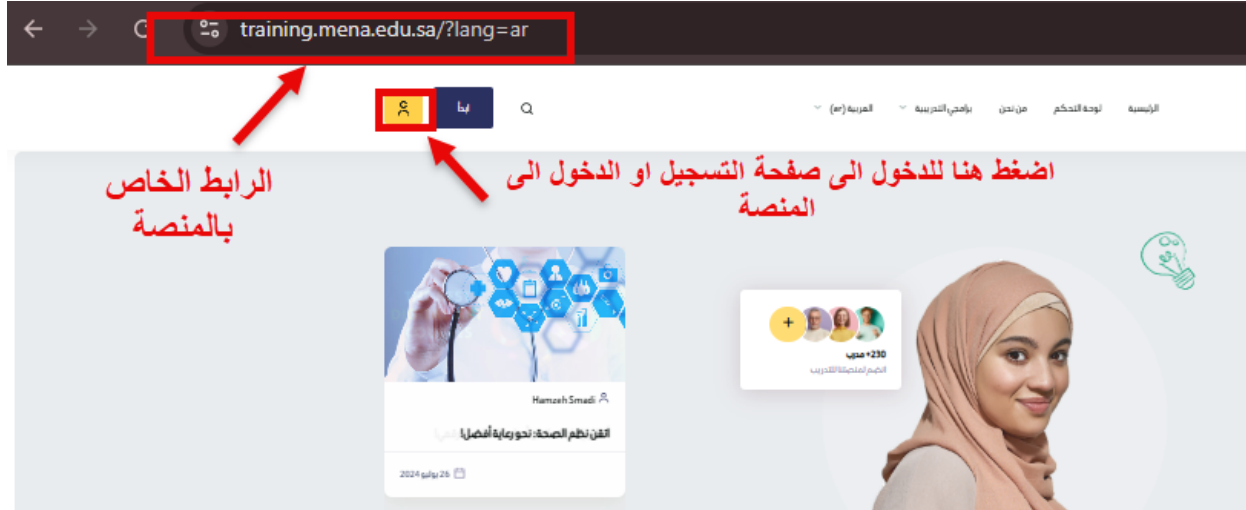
training.mena.edu.sa/?lang=ar

ابدأ

الرئيسية لوحة التحكم من نحن برامج التدريبية العربية (ar)

الرابط الخاص بالمنصة

اضغط هنا للدخول الى صفحة التسجيل او الدخول الى المنصة

Hamzeh Smadi

اتقن نظم الصحة: نحو رعاية أفضل!

26 يوليو 2024

+230 مدرب
انضم لمنصتنا للتدريب